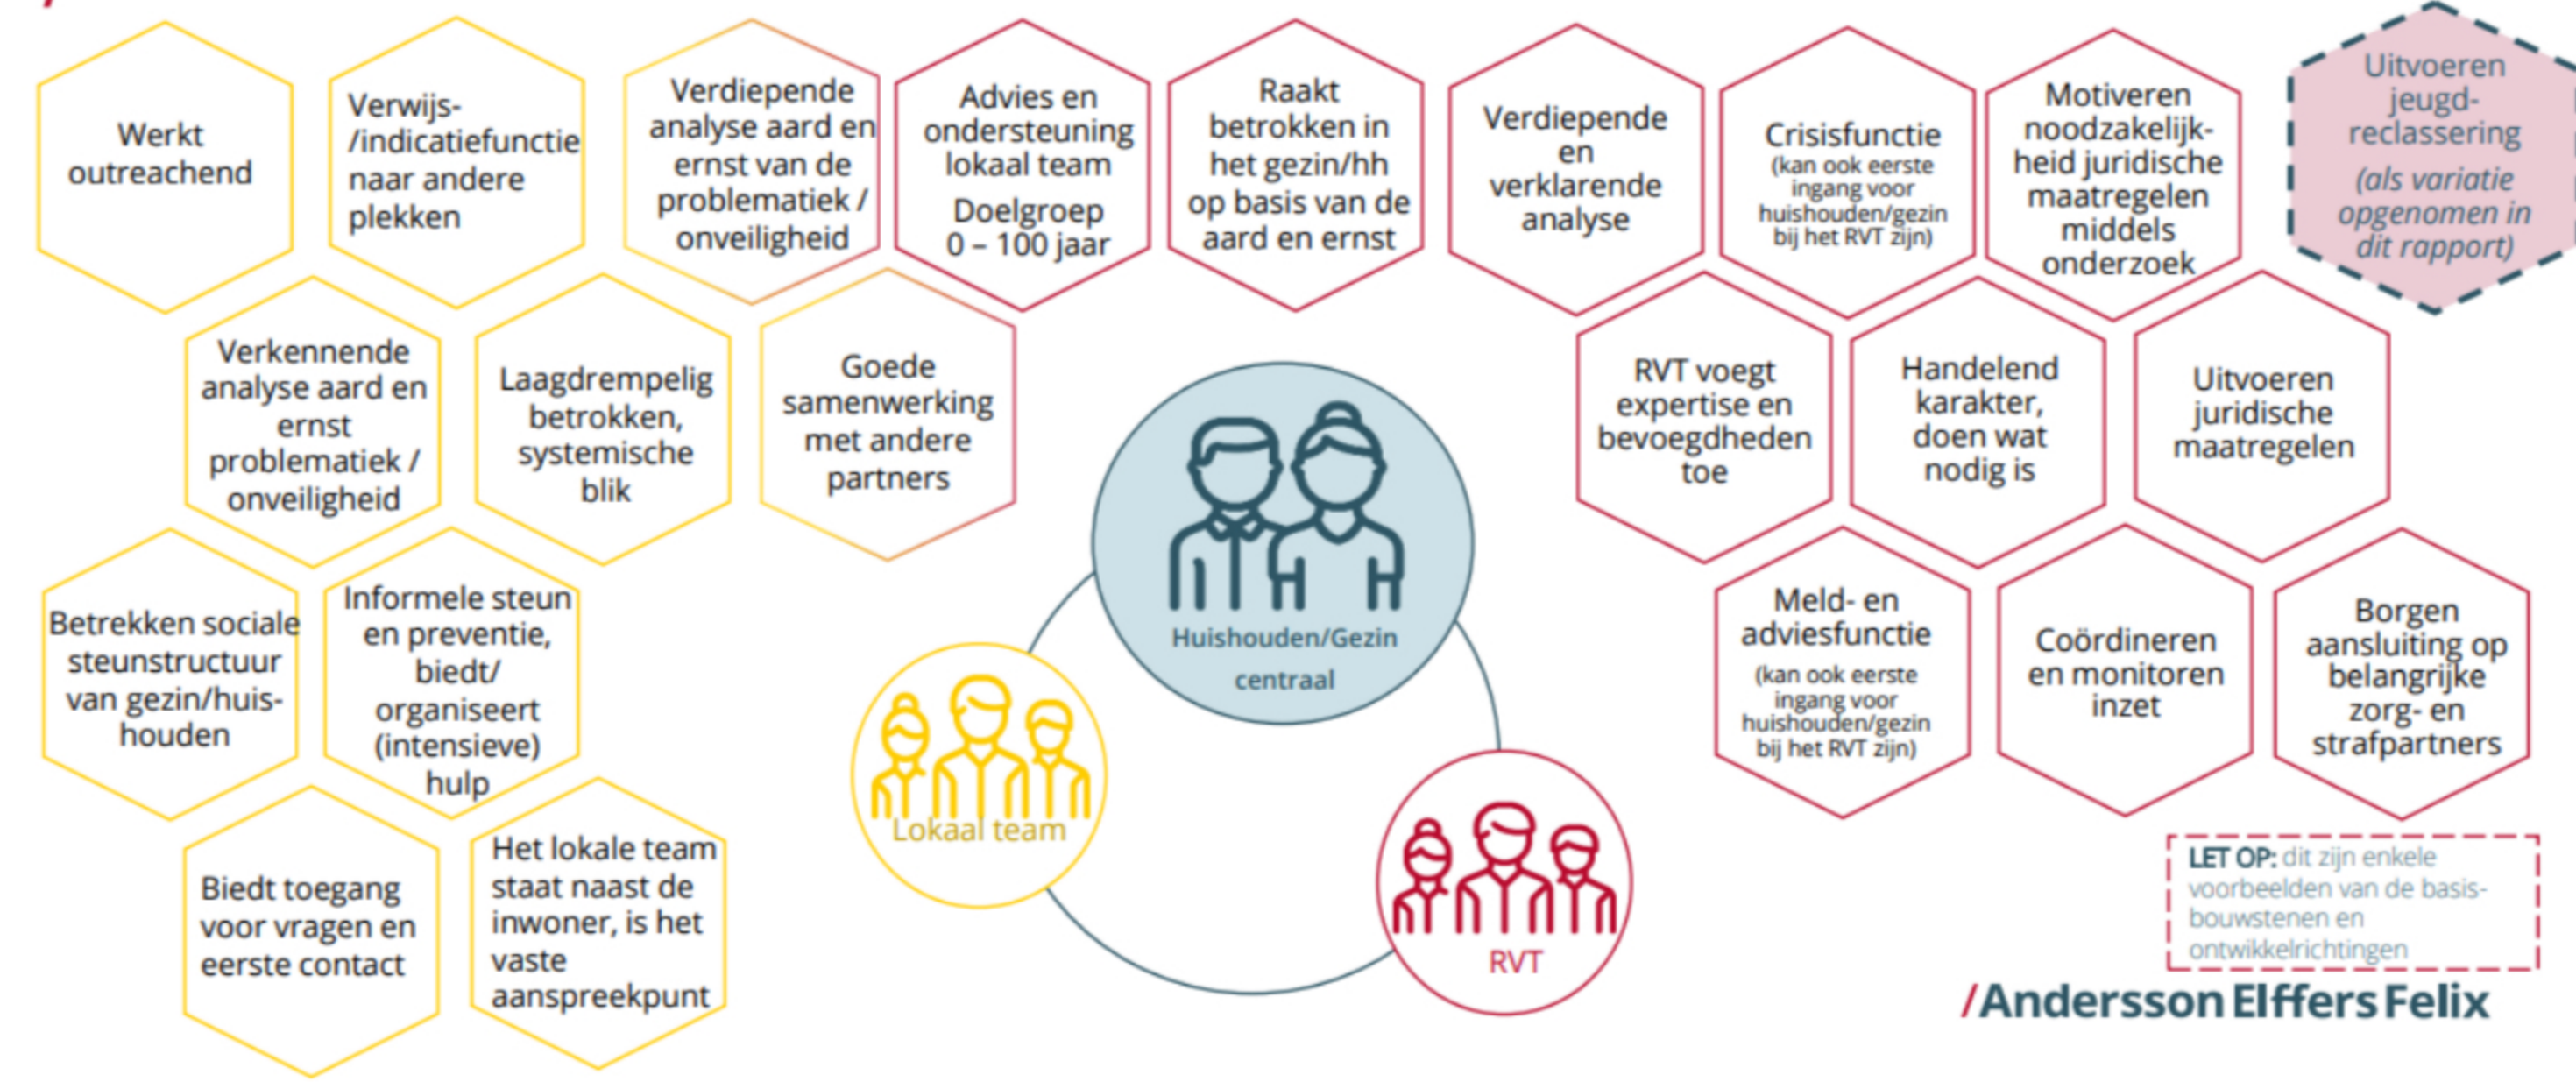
Werkt outreachend

Verwijs-/indicatiefunctie naar andere plekken

Verdiepende analyse aard en ernst van de problematiek / onveiligheid

Advies en ondersteuning lokaal team

Doelgroep 0 – 100 jaar

Raakt betrokken in het gezin/hh op basis van de aard en ernst

Verdiepende en verklarende analyse

Crisisfunctie (kan ook eerste ingang voor huishouden/gezin bij het RVT zijn)

Motiveren noodzakelijkheid juridische maatregelen middels onderzoek

Uitvoeren jeugd-reclassering (als variatie opgenomen in dit rapport)

Verkennende analyse aard en ernst problematiek / onveiligheid

Laagdrempelig betrokken, systemische blik

Goede samenwerking met andere partners

RVT voegt expertise en bevoegdheden toe

Handelend karakter, doen wat nodig is

Uitvoeren juridische maatregelen

Huishouden/Gezin centraal

Betrekken sociale steunstructuur van gezin/huishouden

Informele steun en preventie, biedt/organiseert (intensieve) hulp

Meld- en adviesfunctie (kan ook eerste ingang voor huishouden/gezin bij het RVT zijn)

Coördineren en monitoren inzet

Borgen aansluiting op belangrijke zorg- en strafpartners

Lokaal team

Biedt toegang voor vragen en eerste contact

Het lokale team staat naast de inwoner, is het vaste aanspreekpunt

RVT

LET OP: dit zijn enkele voorbeelden van de basisbouwstenen en ontwikkelrichtingen

/Andersson Elffers Felix